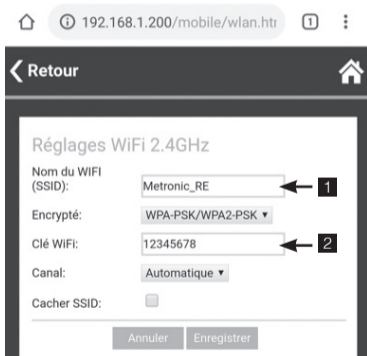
192.168.1.200/mobile/wlan.htr

1

Retour

Réglages WiFi 2.4GHz

Nom du WIFI (SSID): Metronic_RE

1

Encrypté: WPA-PSK/WPA2-PSK ▾

Clé WiFi: 12345678

2

Canal: Automatique ▾

Cacher SSID:

Annuler

Enregistrer